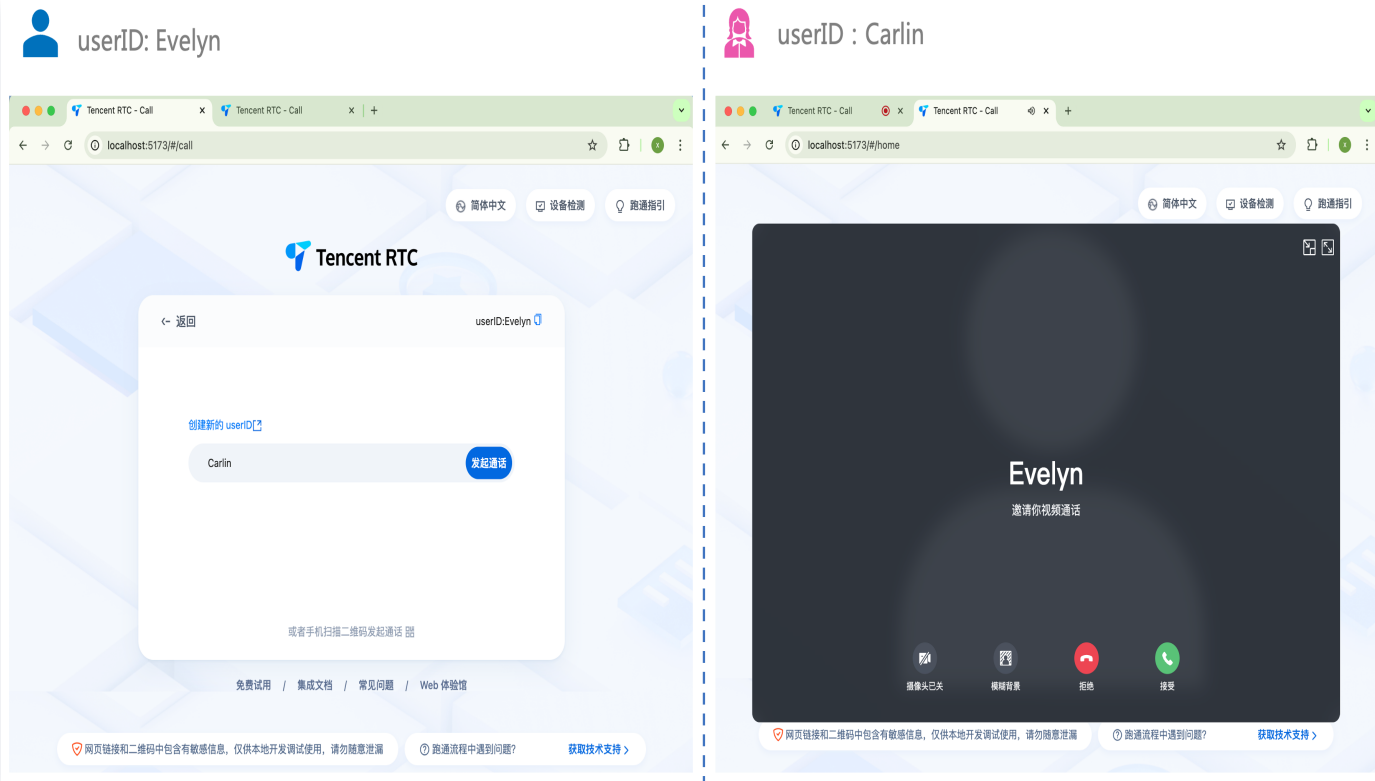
userID: Evelyn

Tencent RTC - Call
Tencent RTC - Call
+
localhost:5173/#/call

简体中文
设备检测
跑通指引

Tencent RTC

返回
userID:Evelyn

创建新的 userID

Carlin
发起通话

或者手机扫描二维码发起通话

免费试用 / 集成文档 / 常见问题 / Web 体验馆

网页链接和二维码中包含有敏感信息，仅供本地开发调试使用，请勿随意泄漏
跑通流程中遇到问题?
获取技术支持 >

userID : Carlin

Tencent RTC - Call
Tencent RTC - Call
+
localhost:5173/#/home

简体中文
设备检测
跑通指引

Evelyn
邀请你视频通话

摄像头已关
模糊背景
拒绝
接受

网页链接和二维码中包含有敏感信息，仅供本地开发调试使用，请勿随意泄漏
跑通流程中遇到问题?
获取技术支持 >